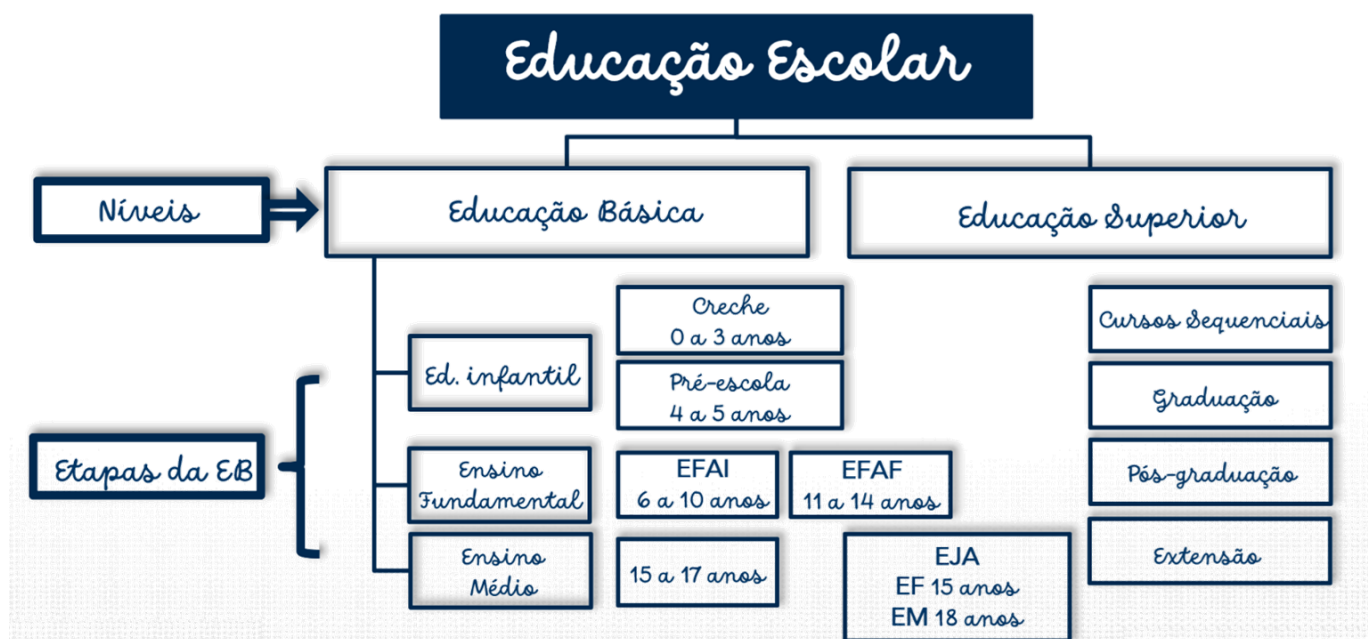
Educação Escolar

Níveis

Educação Básica

Educação Superior

Etapas da EB

Ed. infantil

Creche
0 a 3 anos

Pré-escola
4 a 5 anos

Ensino Fundamental

EFAI
6 a 10 anos

EFAF
11 a 14 anos

Ensino Médio

15 a 17 anos

EJA
EF 15 anos
EM 18 anos

Cursos Sequenciais

Graduação

Pós-graduação

Extensão